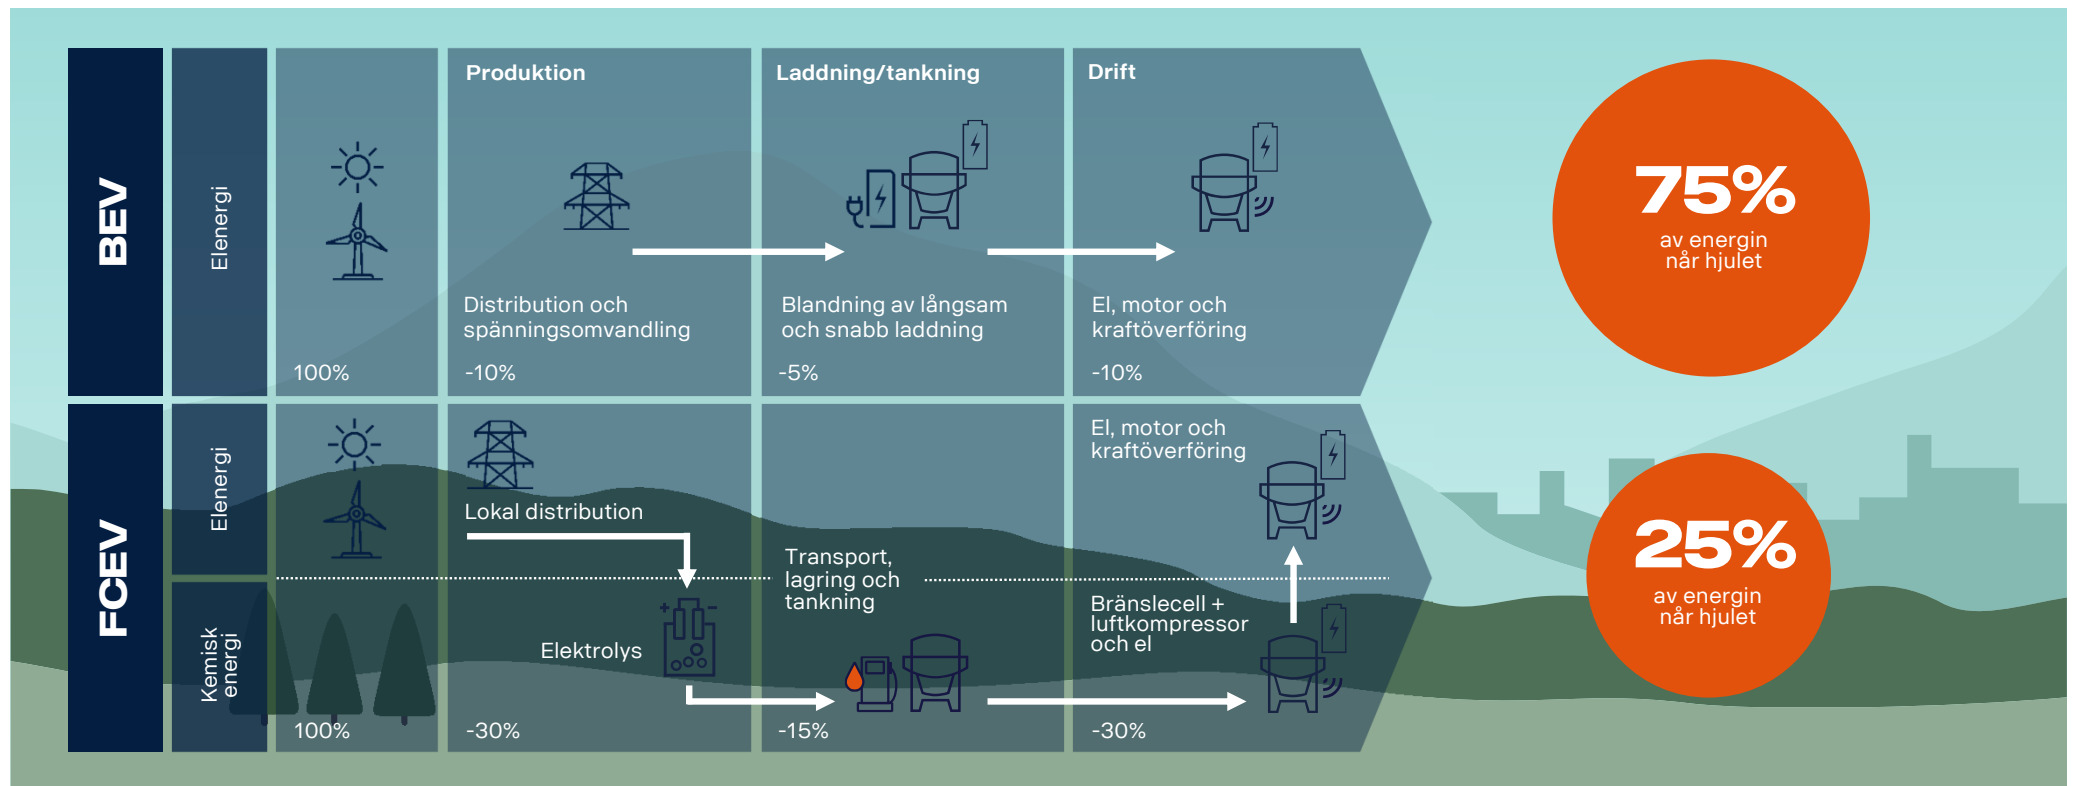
BEV

Elenergi

100%

Produktion

Distribution och spänningsomvandling

-10%

Laddning/tankning

Blandning av långsam och snabb laddning

-5%

Drift

El, motor och kraftöverföring

-10%

75%
av energin når hjulet

FCEV

Elenergi

Kemisk energi

100%

Lokal distribution

Elektrolys

-30%

Transport, lagring och tankning

-15%

El, motor och kraftöverföring

Bränslecell + luftkompressor och el

-30%

25%
av energin når hjulet